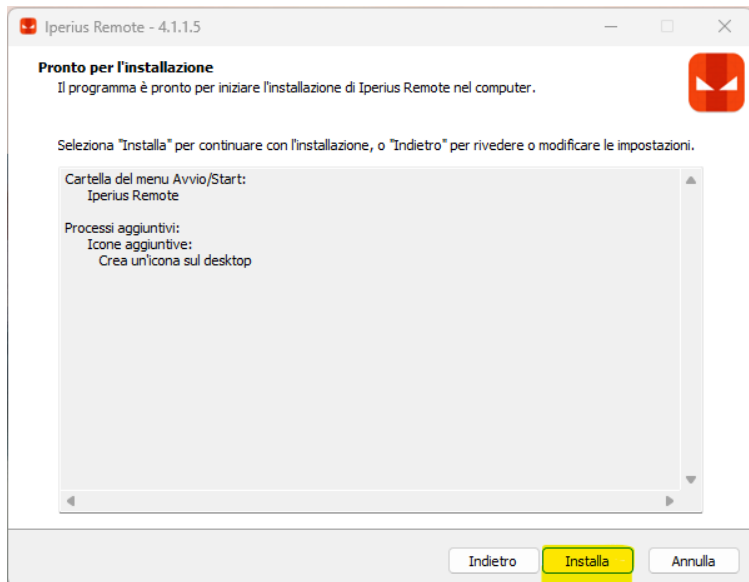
Iperius Remote - 4.1.1.5

Pronto per l'installazione
Il programma è pronto per iniziare l'installazione di Iperius Remote nel computer.

Seleziona "Installa" per continuare con l'installazione, o "Indietro" per rivedere o modificare le impostazioni.

Cartella del menu Avvio/Start:
Iperius Remote

Processi aggiuntivi:
Icone aggiuntive:
Crea un'icona sul desktop

Indietro
Installa
Annulla